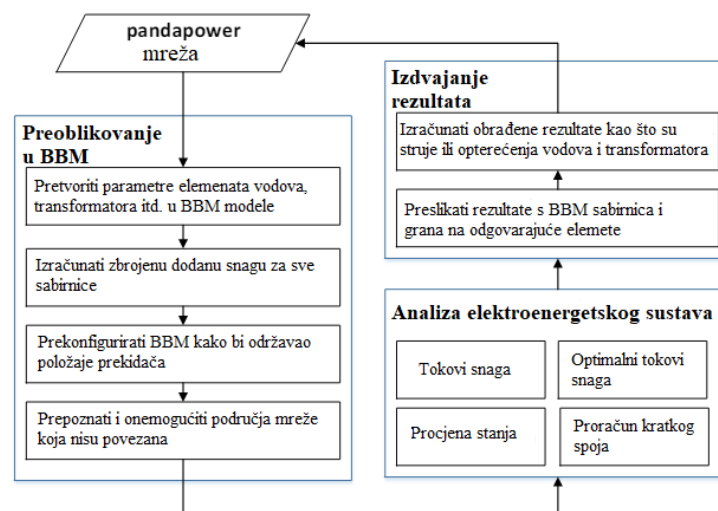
pandapower
mreža

Preoblikovanje u BBM

Pretvoriti parametre elemenata vodova, transformatora itd. u BBM modele

Izračunati zbrojenu dodanu snagu za sve sabirnice

Prekonfigurirati BBM kako bi održavao položaje prekidača

Prepoznati i onemogućiti područja mreže koja nisu povezana

Izdvajanje rezultata

Izračunati obrađene rezultate kao što su struje ili opterećenja vodova i transformatora

Preslikati rezultate s BBM sabirnica i grana na odgovarajuće elemete

Analiza elektroenergetskog sustava

Tokovi snaga

Optimalni tokovi snaga

Procjena stanja

Proračun kratkog spoja